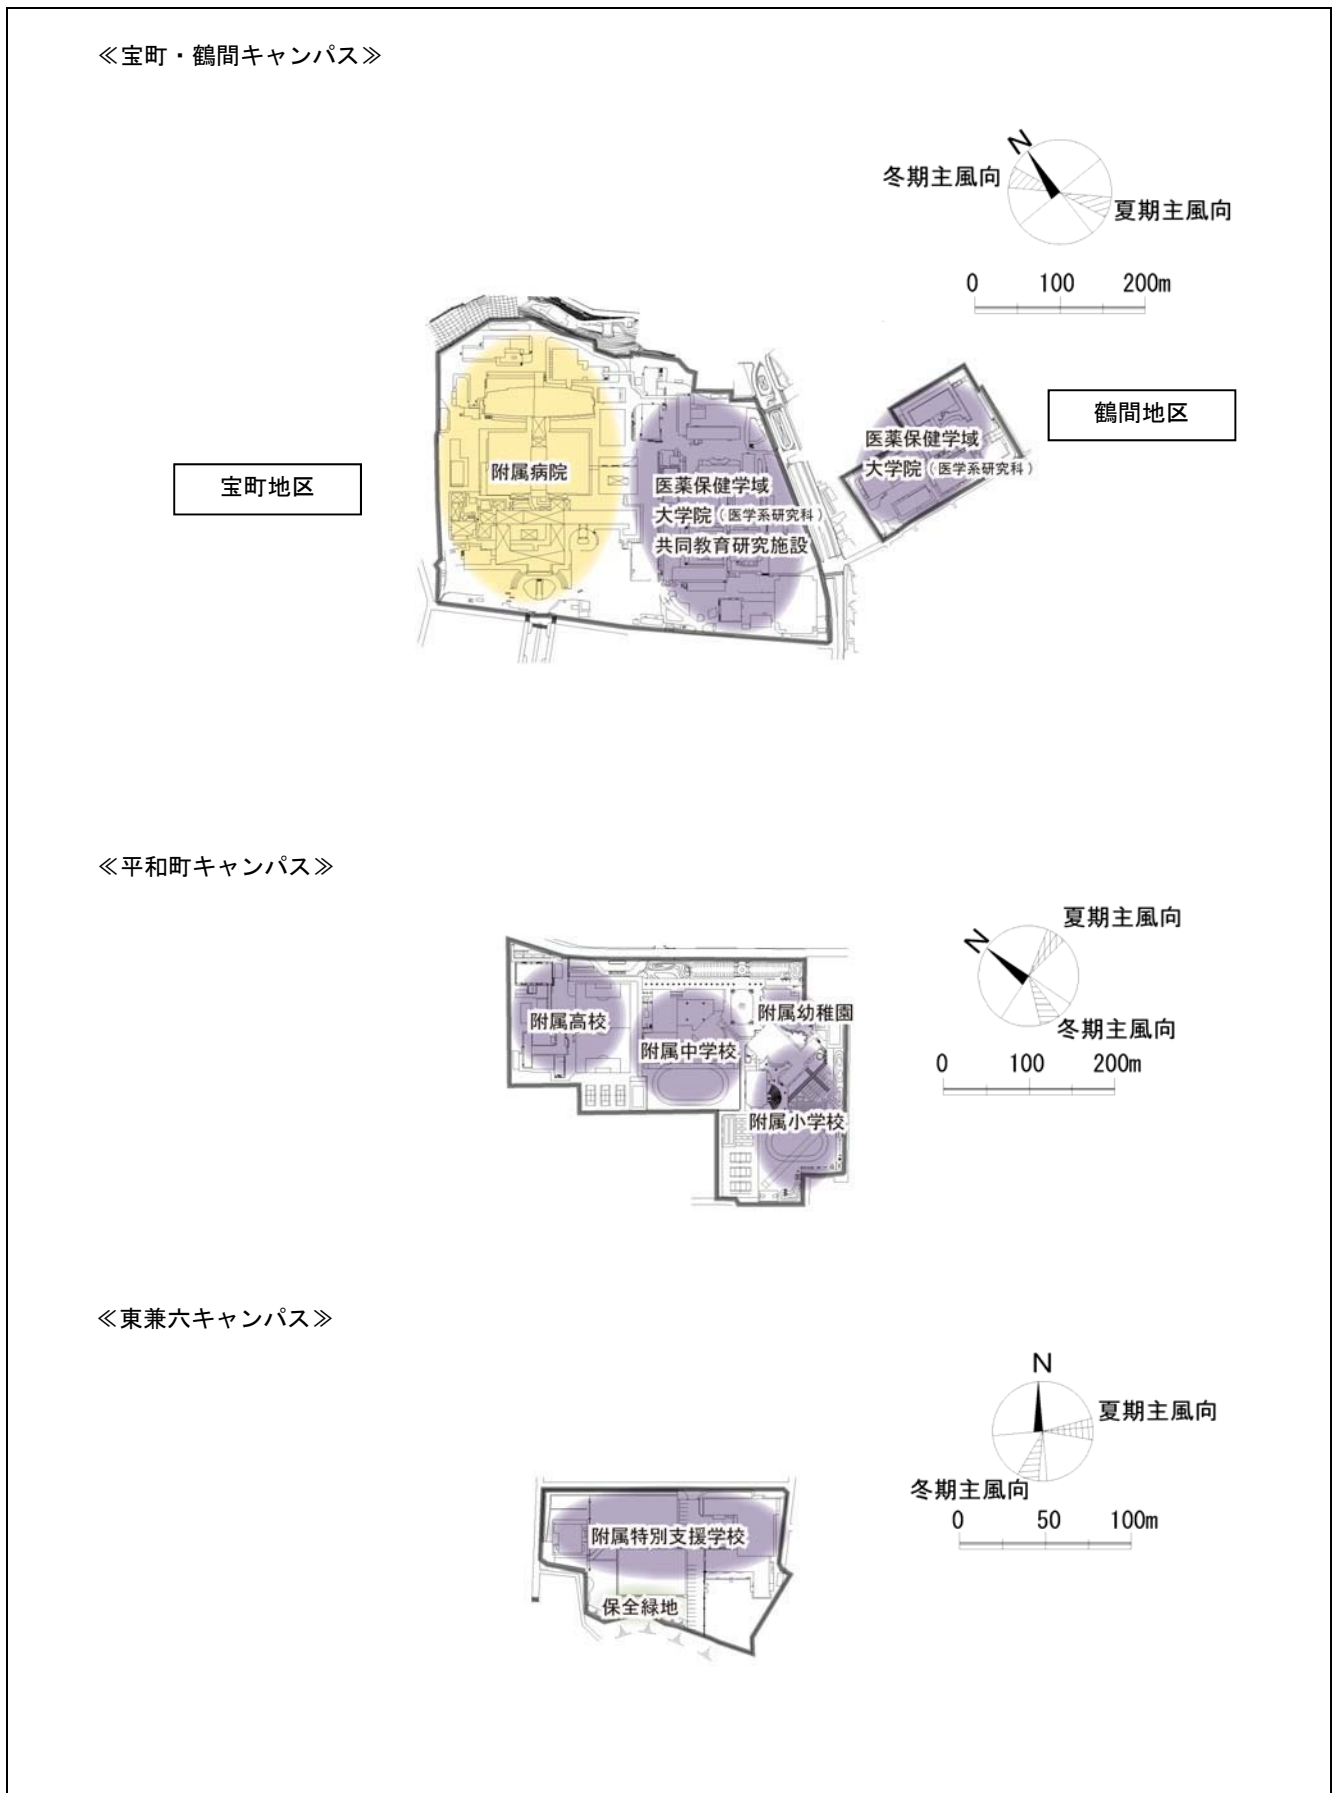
≪宝町・鶴間キャンパス≫

N
冬期主風向
夏期主風向

0 100 200m

鶴間地区

宝町地区

附属病院

医薬保健学域
大学院（医学系研究科）
共同教育研究施設

医薬保健学域
大学院（医学系研究科）

≪平和町キャンパス≫

夏期主風向
N
冬期主風向
0 100 200m

附属高校
附属中学校
附属幼稚園
附属小学校

≪東兼六キャンパス≫

N
夏期主風向
冬期主風向
0 50 100m

附属特別支援学校
保全緑地